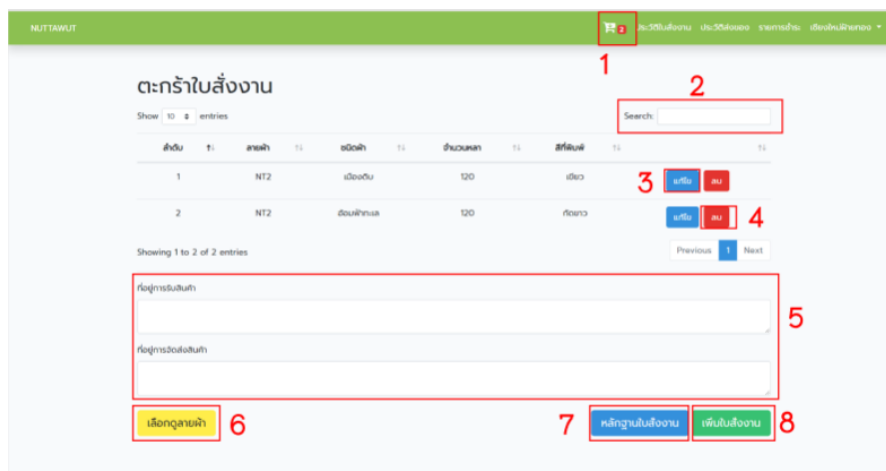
NUTTAWUT

2 ประวัติใบสั่งงาน ประวัติส่งของ รายการสำรม เชียงใหม่ฝ้ายทอง

1

ตะกร้าใบสั่งงาน

2

Show 10 entries

Search:

| ลำดับ | ลายผ้า | ชนิดผ้า | จำนวนหลา | สีที่พิมพ์ | |
|---|---|---|---|---|---|
| 1 | NT2 | เนื้อคอตตอน | 120 | เขียว | แก้ไข ลบ |
| 2 | NT2 | ฮ่อมฝ้ายทะเล | 120 | ทัดขาว | แก้ไข ลบ |

3

4

Showing 1 to 2 of 2 entries

Previous 1 Next

ที่อยู่การรับสินค้า

ที่อยู่การจัดส่งสินค้า

5

เลือกดูลายผ้า 6

7 หลักฐานใบสั่งงาน

เพิ่มใบสั่งงาน 8